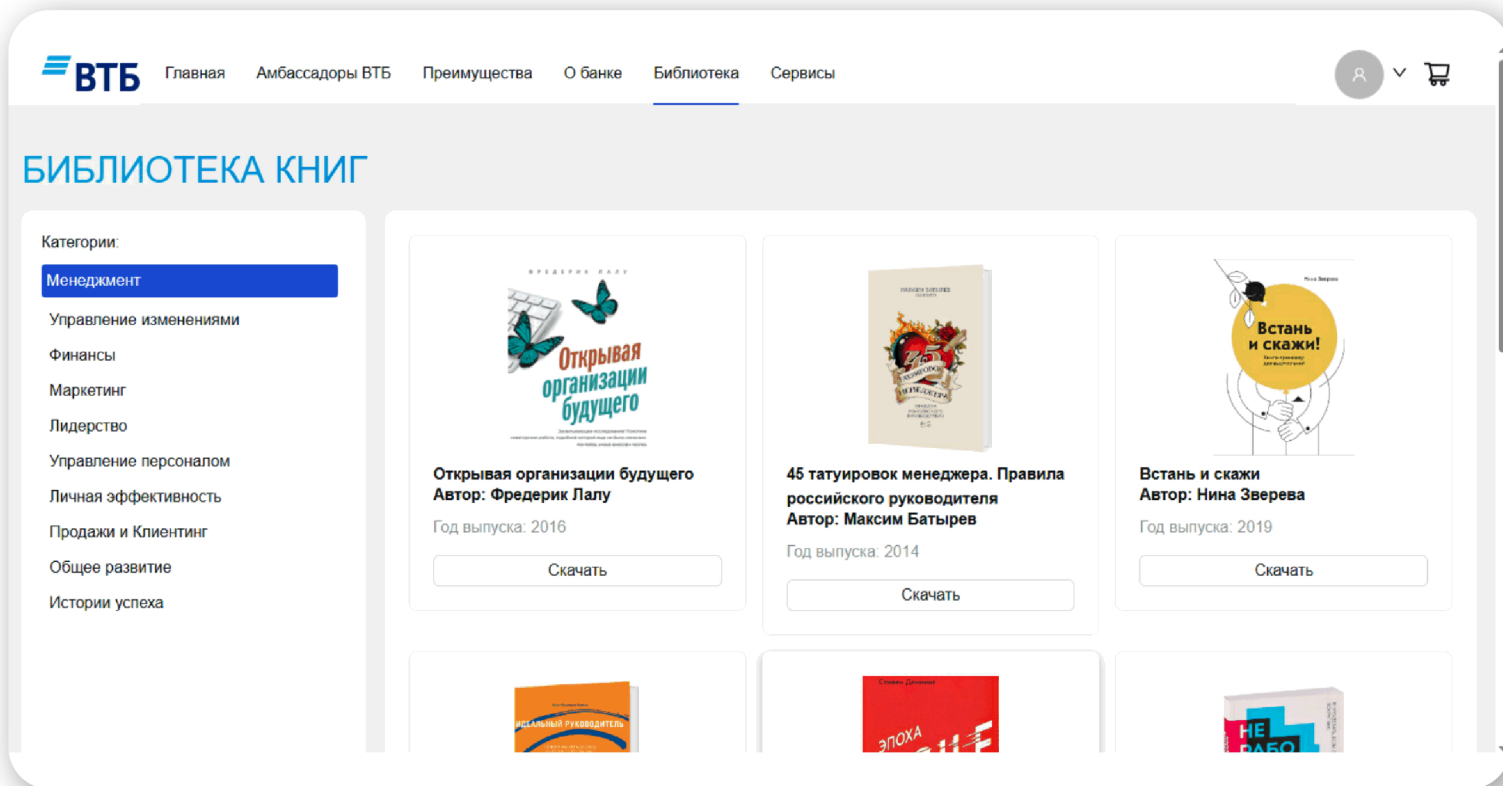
ВТБ Главная Амбассадоры ВТБ Преимущества О банке Библиотека Сервисы

БИБЛИОТЕКА КНИГ

Категории:
Менеджмент
Управление изменениями
Финансы
Маркетинг
Лидерство
Управление персоналом
Личная эффективность
Продажи и Клиентинг
Общее развитие
Истории успеха

ФРЕДЕРИК ЛАЛУ
Открывая организации будущего

Открывая организации будущего
Автор: Фредерик Лалу
Год выпуска: 2016
Скачать

45 татуировок менеджера. Правила российского руководителя
Автор: Максим Батырев
Год выпуска: 2014
Скачать

Нина Зверева
Встань и скажи!

Встань и скажи
Автор: Нина Зверева
Год выпуска: 2019
Скачать

Идеальный руководитель

Эпоха

НЕ РАБО